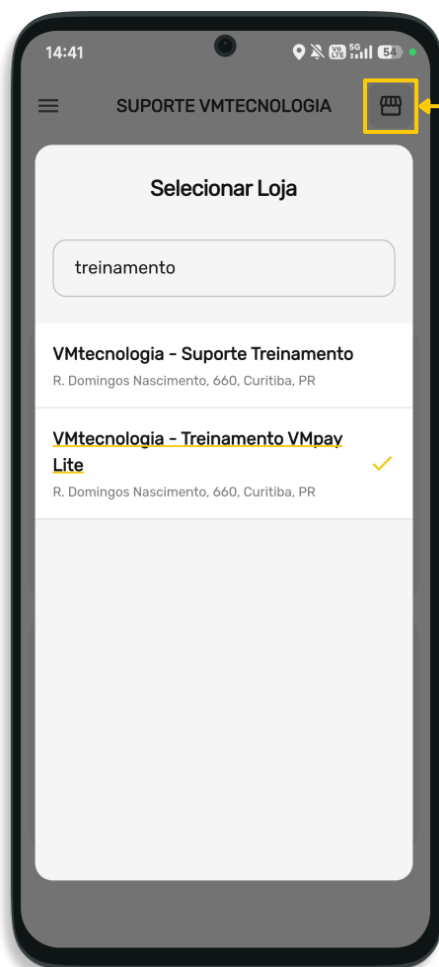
14:41

54

SUPORTE VMTECNOLOGIA

Selecionar Loja

treinamento

VMtecnologia - Suporte Treinamento

R. Domingos Nascimento, 660, Curitiba, PR

VMtecnologia - Treinamento VMpay Lite

R. Domingos Nascimento, 660, Curitiba, PR